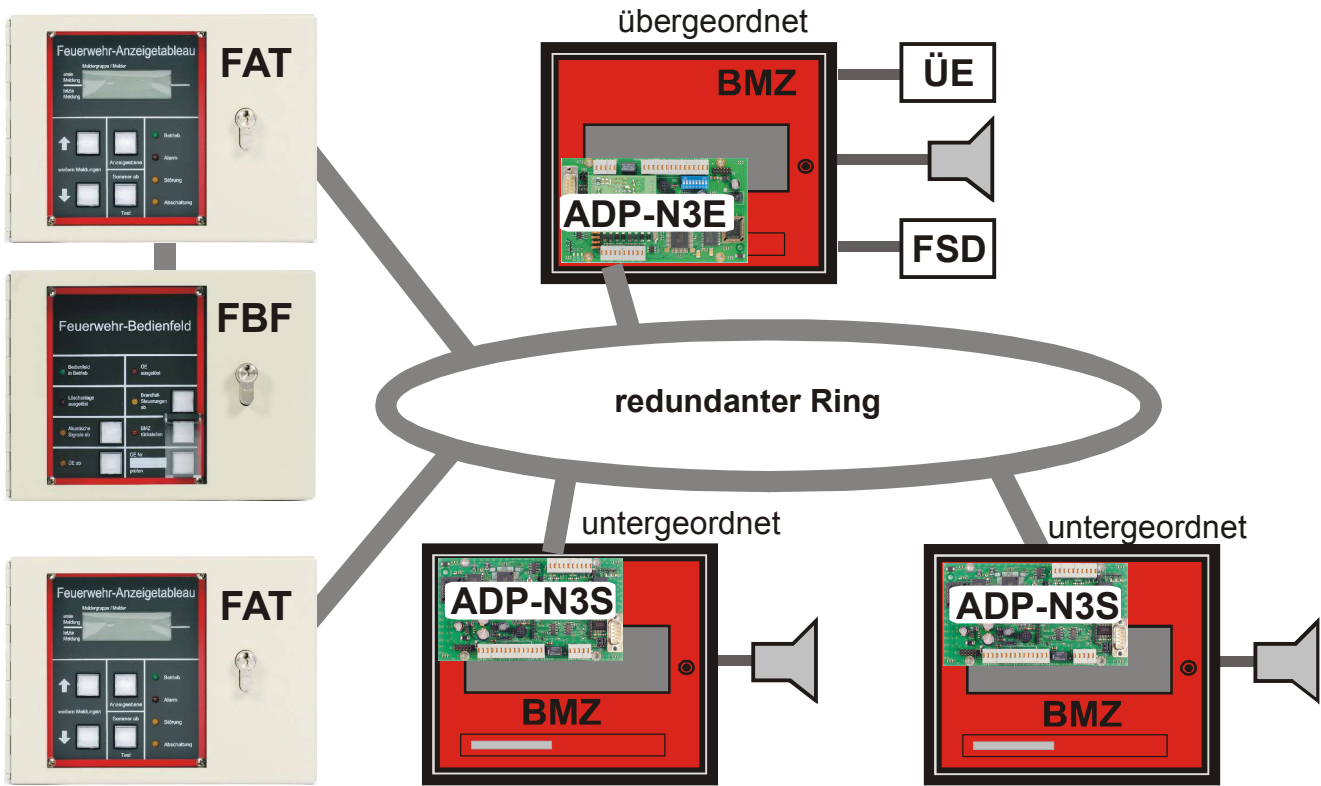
Feuerwehr-Anzeigetableau

FAT

Meldergruppe / Melder

erste Meldung

letzte Meldung

weitere Meldungen

Anzeigetest

Summer ab

Test

Betrieb

Alarm

Störung

Abschaltung

übergeordnet

BMZ

ÜE

ADP-N3E

FSD

Feuerwehr-Bedienfeld

FBF

Bedienfeld in Betrieb

ÜE ausgelöst

Löschanlage ausgelöst

Brandfall-Steuerungen ab

Akustische Signale ab

BMZ rückstellen

ÜE ab

ÜE für prüfen

redundanter Ring

Feuerwehr-Anzeigetableau

FAT

Meldergruppe / Melder

erste Meldung

letzte Meldung

weitere Meldungen

Anzeigetest

Summer ab

Test

Betrieb

Alarm

Störung

Abschaltung

untergeordnet

ADP-N3S

BMZ

untergeordnet

ADP-N3S

BMZ